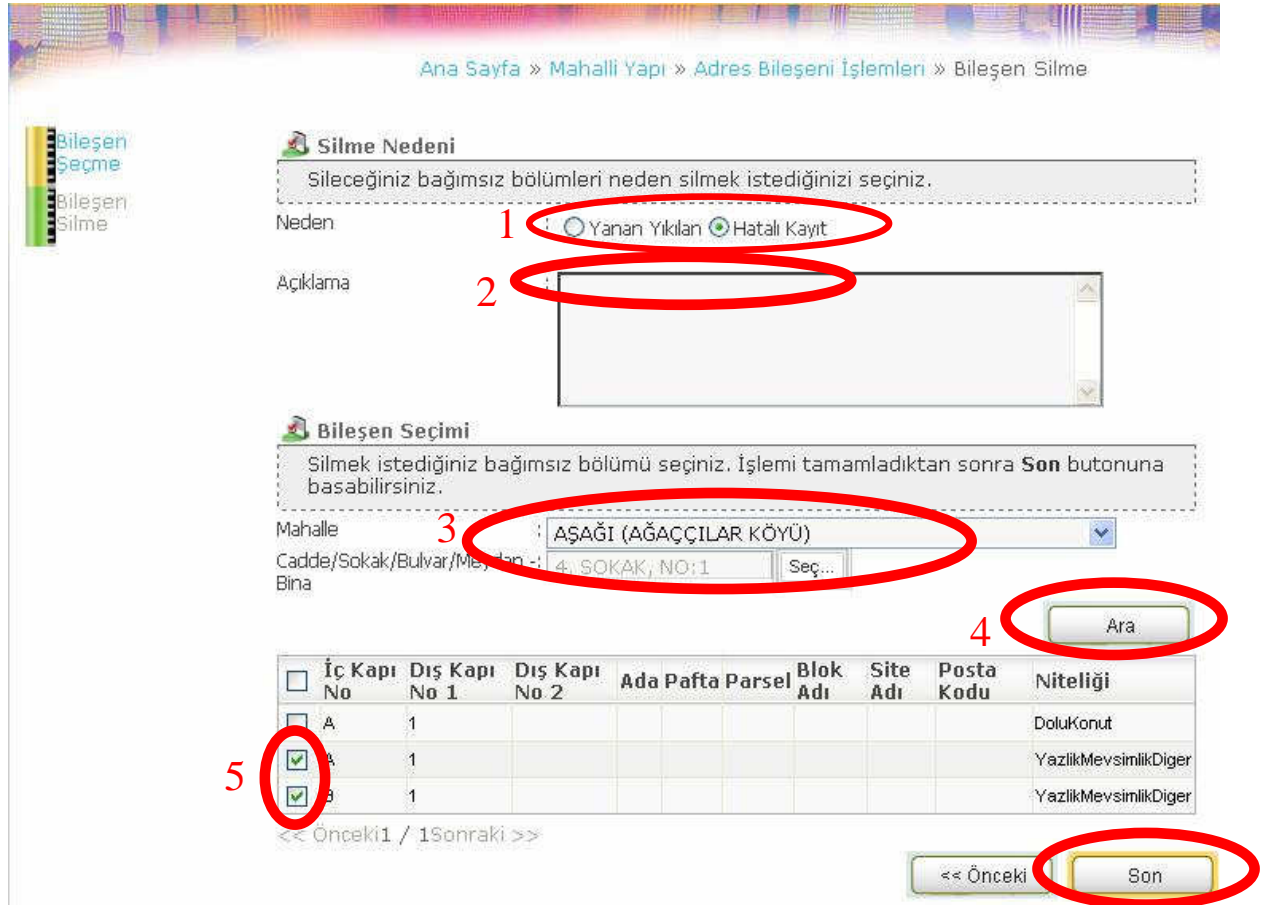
Ana Sayfa » Mahalli Yapı » Adres Bileşeni İşlemleri » Bileşen Silme

Bileşen Seçme

Bileşen Silme

Silme Nedeni

Sileceğiniz bağımsız bölümleri neden silmek istediğinizi seçiniz.

Neden

1

Yanan Yıkılan Hatalı Kayıt

Açıklama

2

Bileşen Seçimi

Silmek istediğiniz bağımsız bölümü seçiniz. İşlemi tamamladıktan sonra **Son** butonuna basabilirsiniz.

Mahalle

3

AŞAĞI (AĞAÇÇILAR KÖYÜ)

Cadde/Sokak/Bulvar/Meydan - Bina

4. SOKAK, NO:1

Seç...

4

Ara

| | İç Kapı No | Dış Kapı No 1 | Dış Kapı No 2 | Ada | Pafta | Parsel | Blok Adı | Site Adı | Posta Kodu | Niteliği |
|---|---|---|---|---|---|---|---|---|---|---|
| | A | 1 | | | | | | | | DoluKonut |
| | A | 1 | | | | | | | | YazlikMevsimlikDiger |
| | B | 1 | | | | | | | | YazlikMevsimlikDiger |

5

<< Önceki1 / 1Sonraki >>

<< Önceki

Son